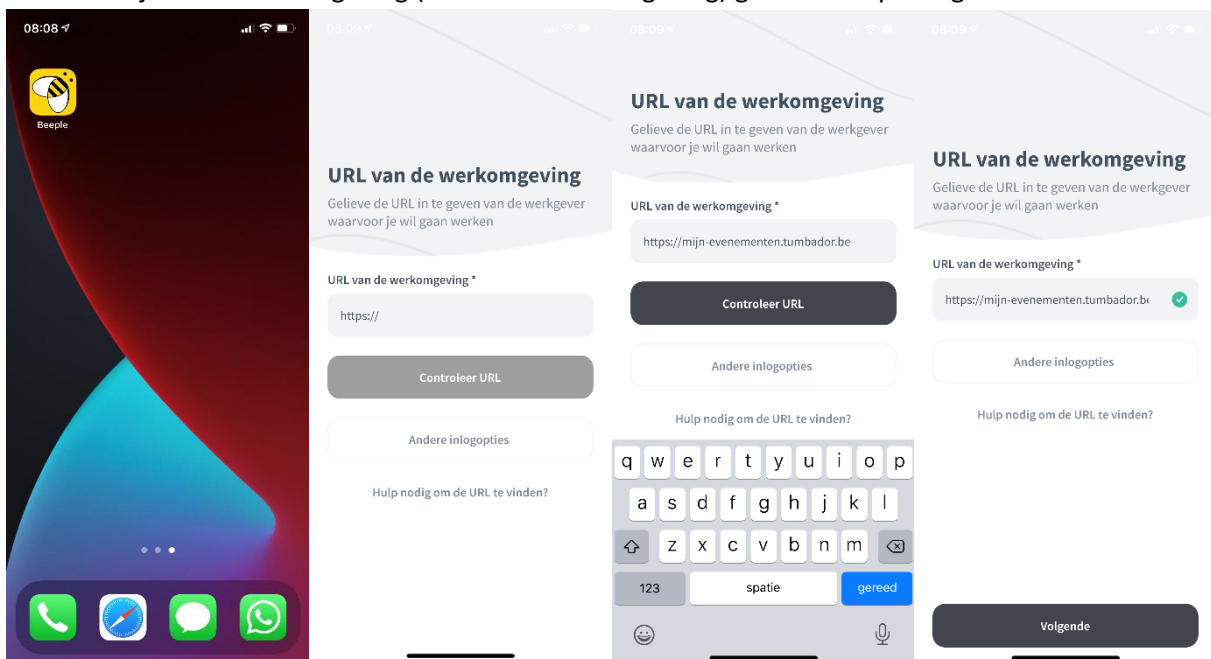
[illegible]

08:08

Beeple

08:09

URL van de werkomgeving

Gelieve de URL in te geven van de werkgever waarvoor je wil gaan werken

URL van de werkomgeving *

https://

Controleer URL

Andere inlogopties

Hulp nodig om de URL te vinden?

08:09

URL van de werkomgeving

Gelieve de URL in te geven van de werkgever waarvoor je wil gaan werken

URL van de werkomgeving *

https://mijn-evenementen.tumbador.be

Controleer URL

Andere inlogopties

Hulp nodig om de URL te vinden?

q w e r t y u i o p
a s d f g h j k l
z x c v b n m
123 spatie gereed

08:09

URL van de werkomgeving

Gelieve de URL in te geven van de werkgever waarvoor je wil gaan werken

URL van de werkomgeving *

https://mijn-evenementen.tumbador.be

Andere inlogopties

Hulp nodig om de URL te vinden?

Volgende